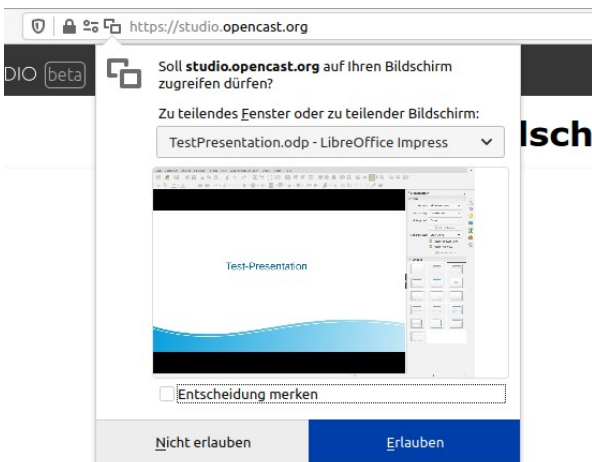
https://studio.opencast.org

DIO beta

Soll **studio.opencast.org** auf Ihren Bildschirm zugreifen dürfen?

Zu teilendes Fenster oder zu teilender Bildschirm:

TestPresentation.odp - LibreOffice Impress

lsch

Test-Presentation

Entscheidung merken

Nicht erlauben

Erlauben